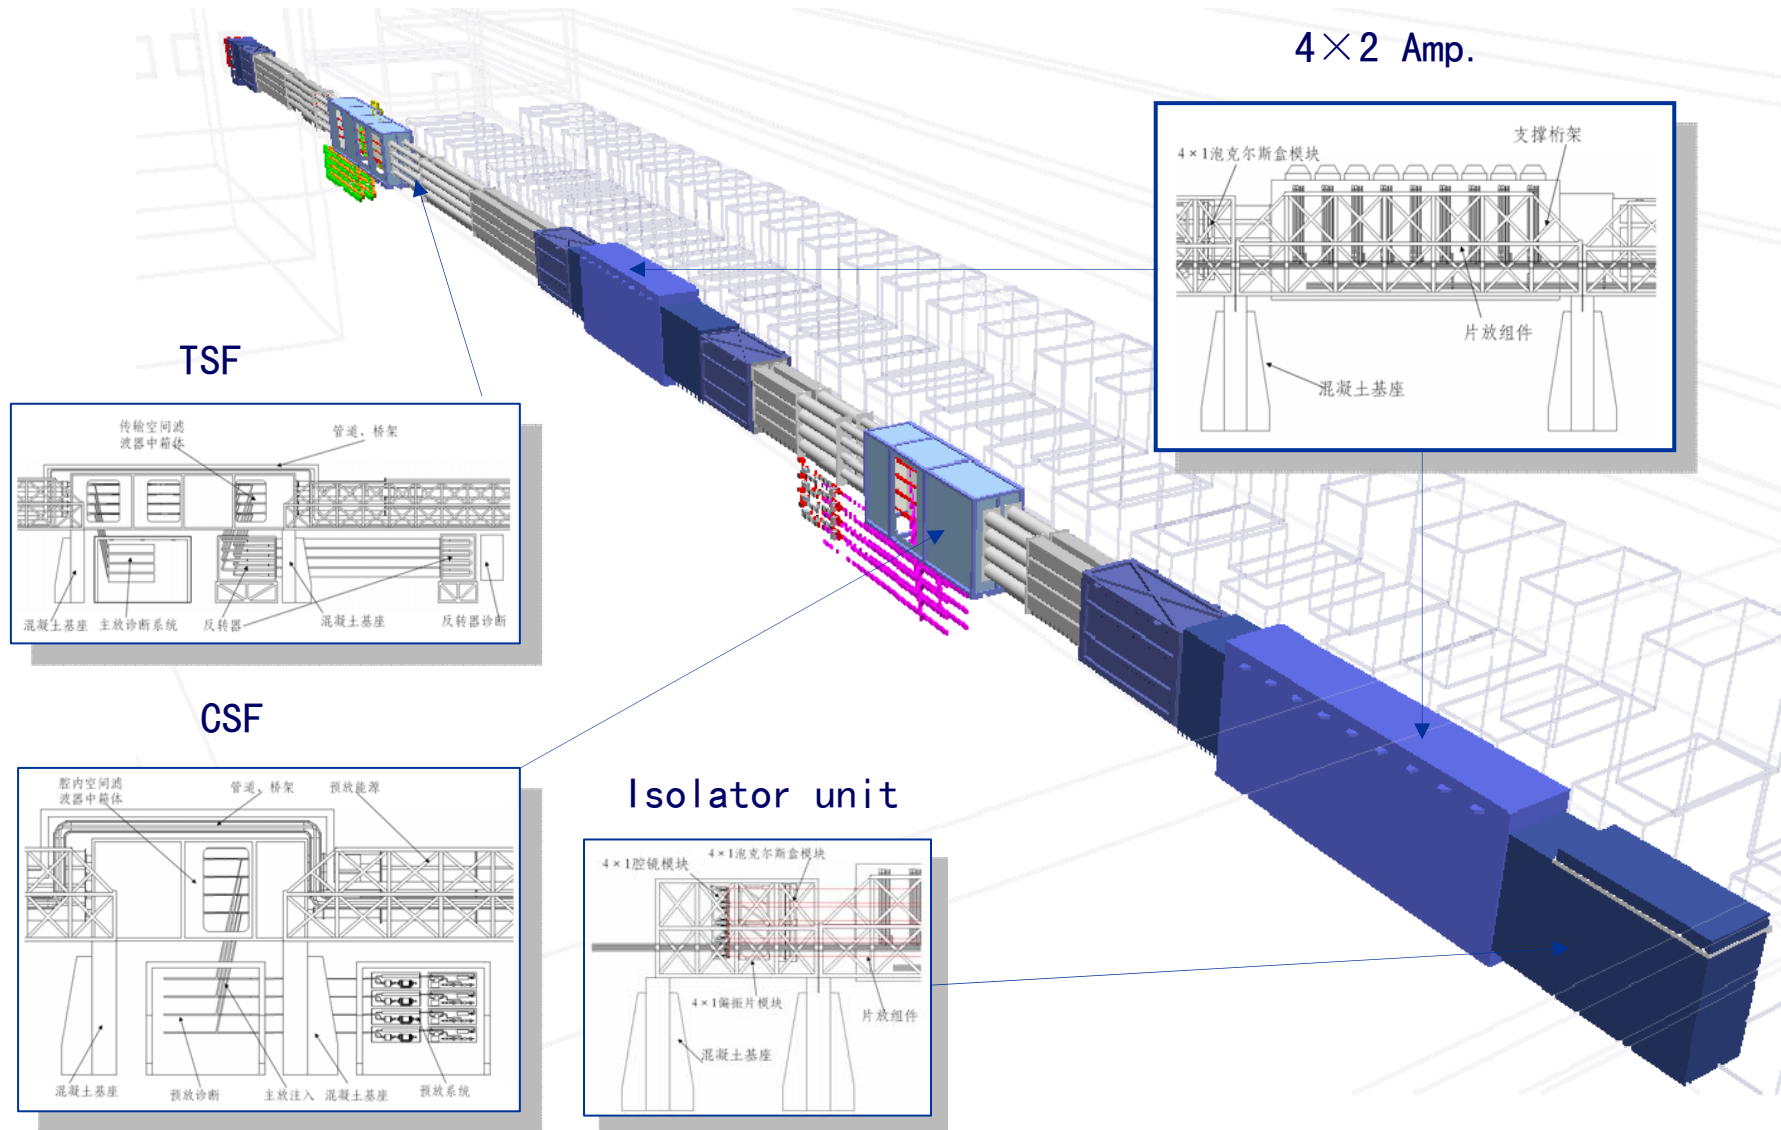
4×2 Amp.

支撑桁架
4×1泡克尔斯盒模块
片放组件
混凝土基座

TSF

传输空间滤波器中箱体
管道、桥架
混凝土基座 主放诊断系统 反转器 混凝土基座 反转器诊断

CSF

腔内空间滤波器中箱体
管道、桥架
预放能源
混凝土基座 预放诊断 主放注入 混凝土基座 预放系统

Isolator unit

4×1泡克尔斯盒模块
4×1腔镜模块
4×1偏振片模块
片放组件
混凝土基座